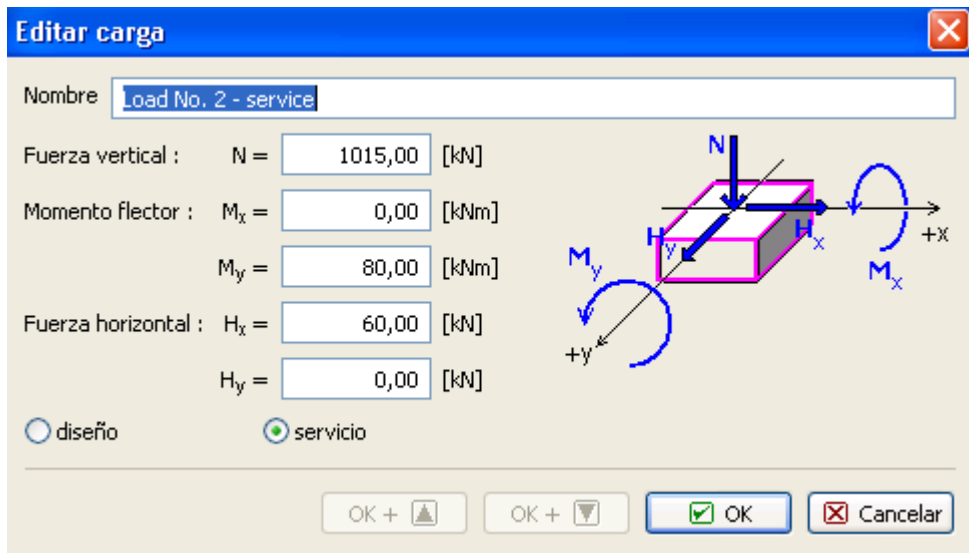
Editar carga

Nombre Load No. 2 - service

Fuerza vertical : N = 1015,00 [kN]

Momento flector : $M_x$ = 0,00 [kNm]

$M_y$ = 80,00 [kNm]

Fuerza horizontal : $H_x$ = 60,00 [kN]

$H_y$ = 0,00 [kN]

N
$H_y$
$H_x$
+x
$M_y$
$M_x$
+y

diseño servicio

OK + OK + OK Cancelar